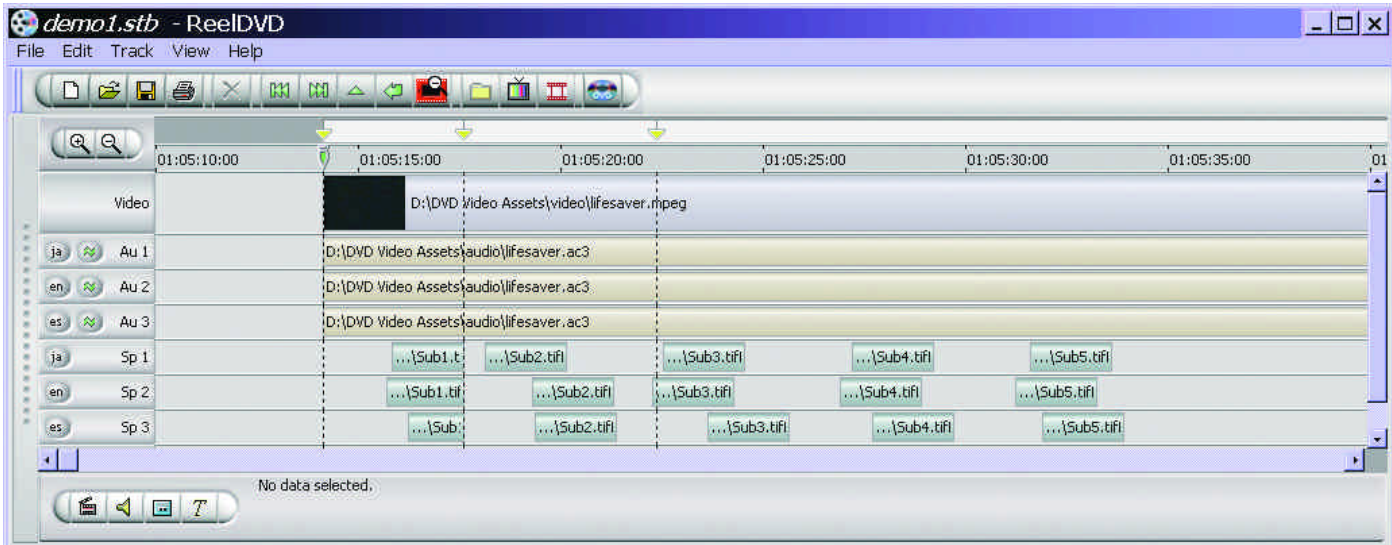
demo1.stb - ReelDVD

File Edit Track View Help

01:05:10:00 01:05:15:00 01:05:20:00 01:05:25:00 01:05:30:00 01:05:35:00 01

Video D:\DVD Video Assets\video\lifesaver.mpeg

ja Au 1 D:\DVD Video Assets\audio\lifesaver.ac3

en Au 2 D:\DVD Video Assets\audio\lifesaver.ac3

es Au 3 D:\DVD Video Assets\audio\lifesaver.ac3

ja Sp 1 ...\Sub1.t ...\Sub2.tifl ...\Sub3.tifl ...\Sub4.tifl ...\Sub5.tifl

en Sp 2 ...\Sub1.tif ...\Sub2.tifl ...\Sub3.tifl ...\Sub4.tifl ...\Sub5.tifl

es Sp 3 ...\Sub ...\Sub2.tifl ...\Sub3.tifl ...\Sub4.tifl ...\Sub5.tifl

No data selected.

T